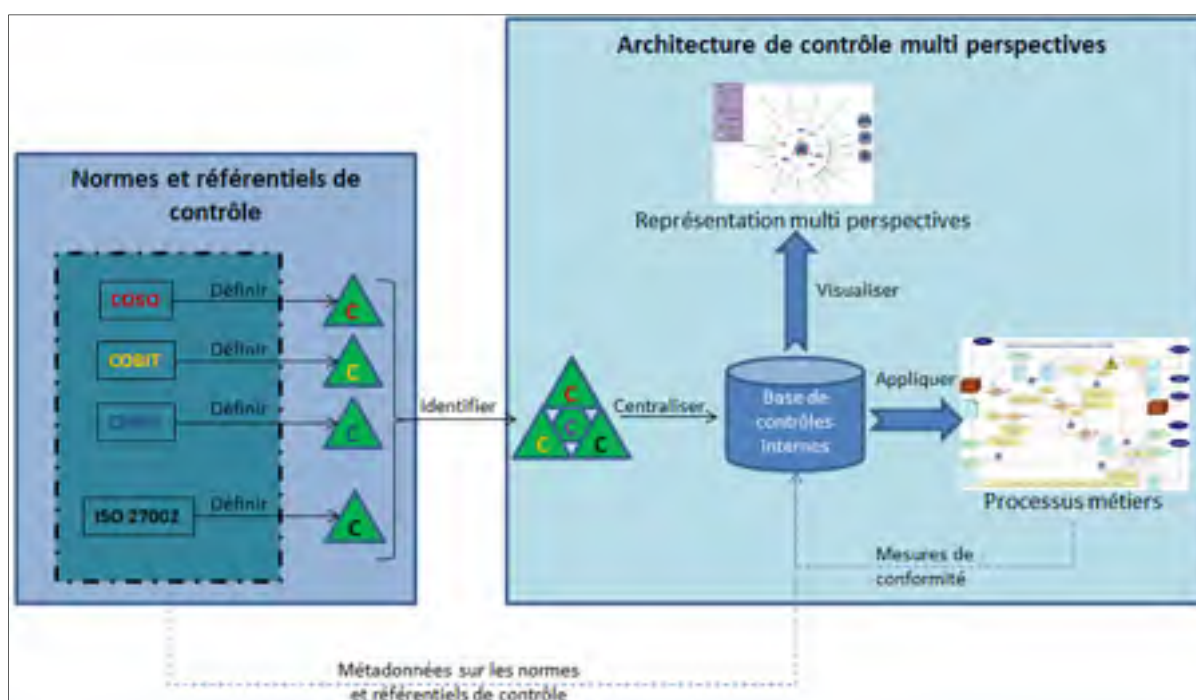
Architecture de contrôle multi perspectives

Normes et référentiels de contrôle

COSO

Définir

COBIT

Définir

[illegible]

Définir

ISO 27002

Définir

C

C

C

C

Identifier

C

C

C

C

Centraliser

Base de contrôles internes

Représentation multi perspectives

Visualiser

Appliquer

Processus métiers

Mesures de conformité

Métadonnées sur les normes et référentiels de contrôle